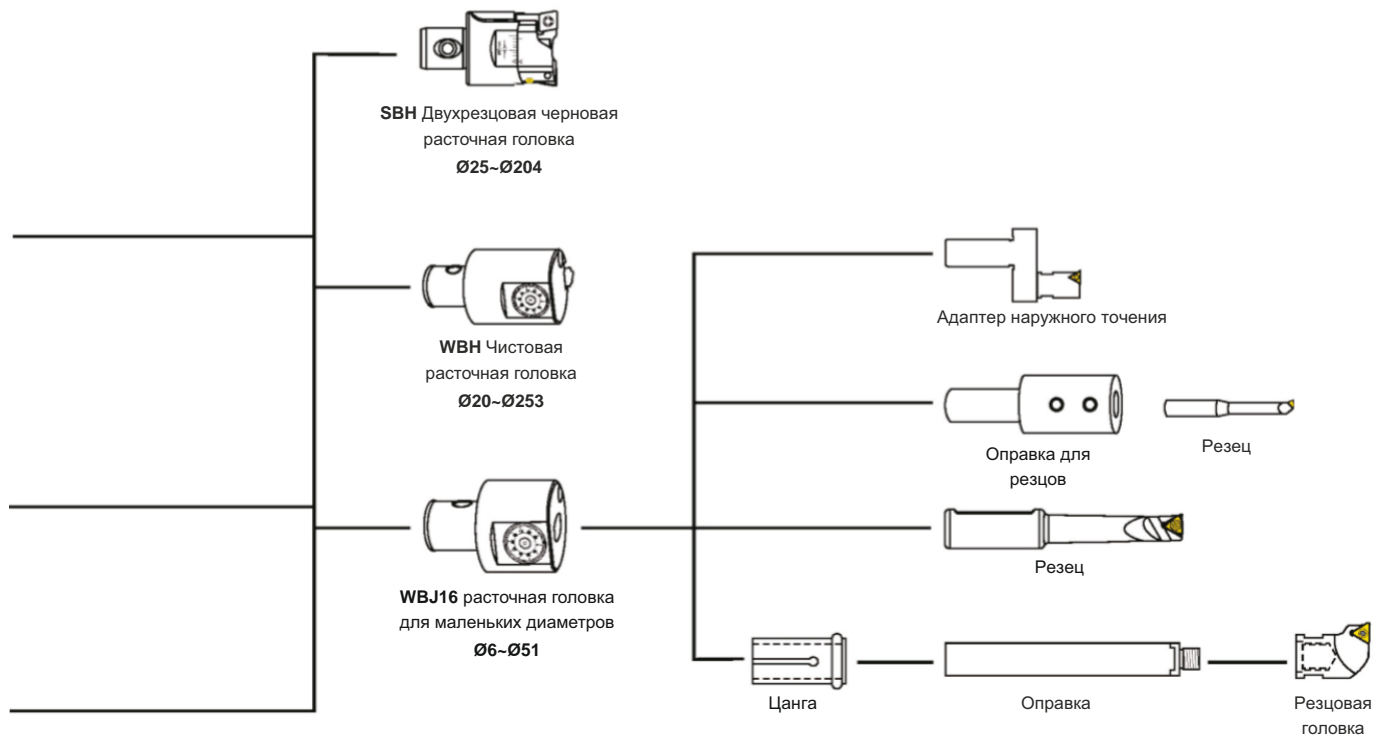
**SBH** Двухрезцовая черновая расточная головка
**Ø25~Ø204**

**WBH** Чистовая расточная головка
**Ø20~Ø253**

**WBJ16** расточная головка для маленьких диаметров
**Ø6~Ø51**

Адаптер наружного точения

Оправка для резцов

Резец

Резец

Цанга

Оправка

Резцовая головка